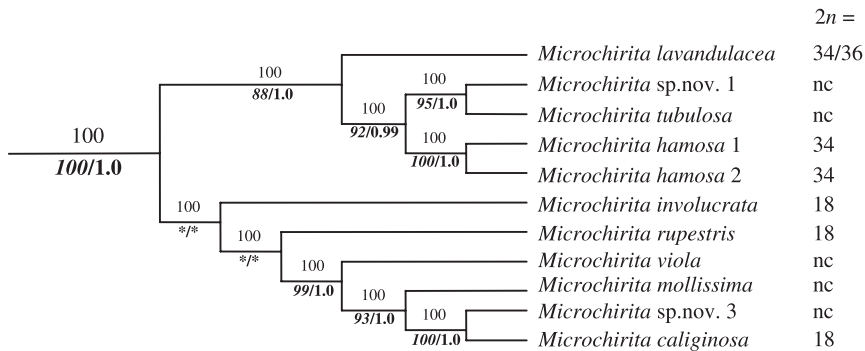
$2n =$

100
*88*/1.0

100
*95*/1.0

100
*92*/0.99

100
*100*/1.0

100
*100*/1.0

100
*/*

100
*/*

100
*99*/1.0

100
*93*/1.0

100
*100*/1.0

| | |
|---|---|
| *Microchirita lavandulacea* | 34/36 |
| *Microchirita* sp.nov. 1 | nc |
| *Microchirita tubulosa* | nc |
| *Microchirita hamosa* 1 | 34 |
| *Microchirita hamosa* 2 | 34 |
| *Microchirita involucrata* | 18 |
| *Microchirita rupestris* | 18 |
| *Microchirita viola* | nc |
| *Microchirita mollissima* | nc |
| *Microchirita* sp.nov. 3 | nc |
| *Microchirita caliginosa* | 18 |